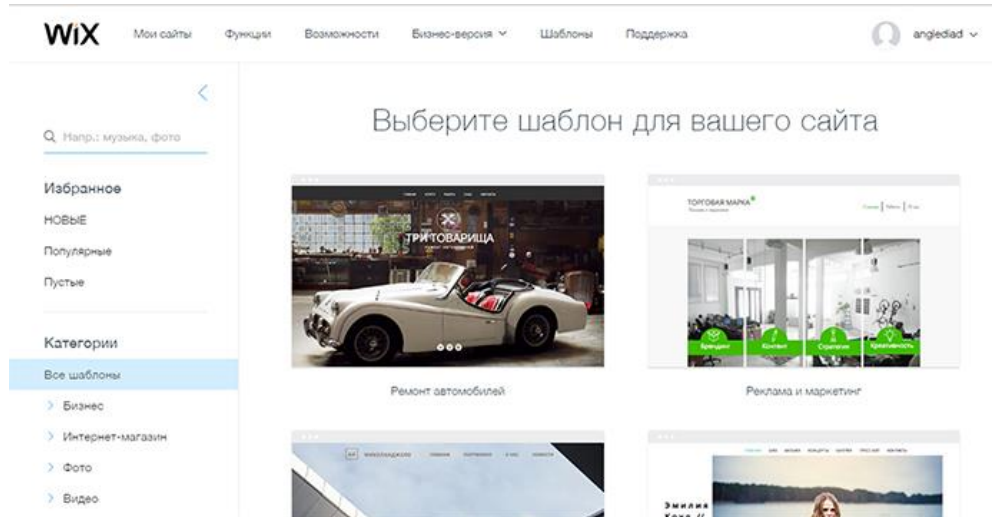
WiX Мои сайты Функции Возможности Бизнес-версия Шаблоны Поддержка angledad

Q Напр.: музыка, фото

Избранное
НОВЫЕ
Популярные
Пустые

Категории
Все шаблоны
Бизнес
Интернет-магазин
Фото
Видео

Выберите шаблон для вашего сайта

ТРИ ТОВАРИЩА

Ремонт автомобилей

ТОРГОВАЯ МАРКА

Брендинг Контент Стратегия Креативность

Реклама и маркетинг

Эмилия